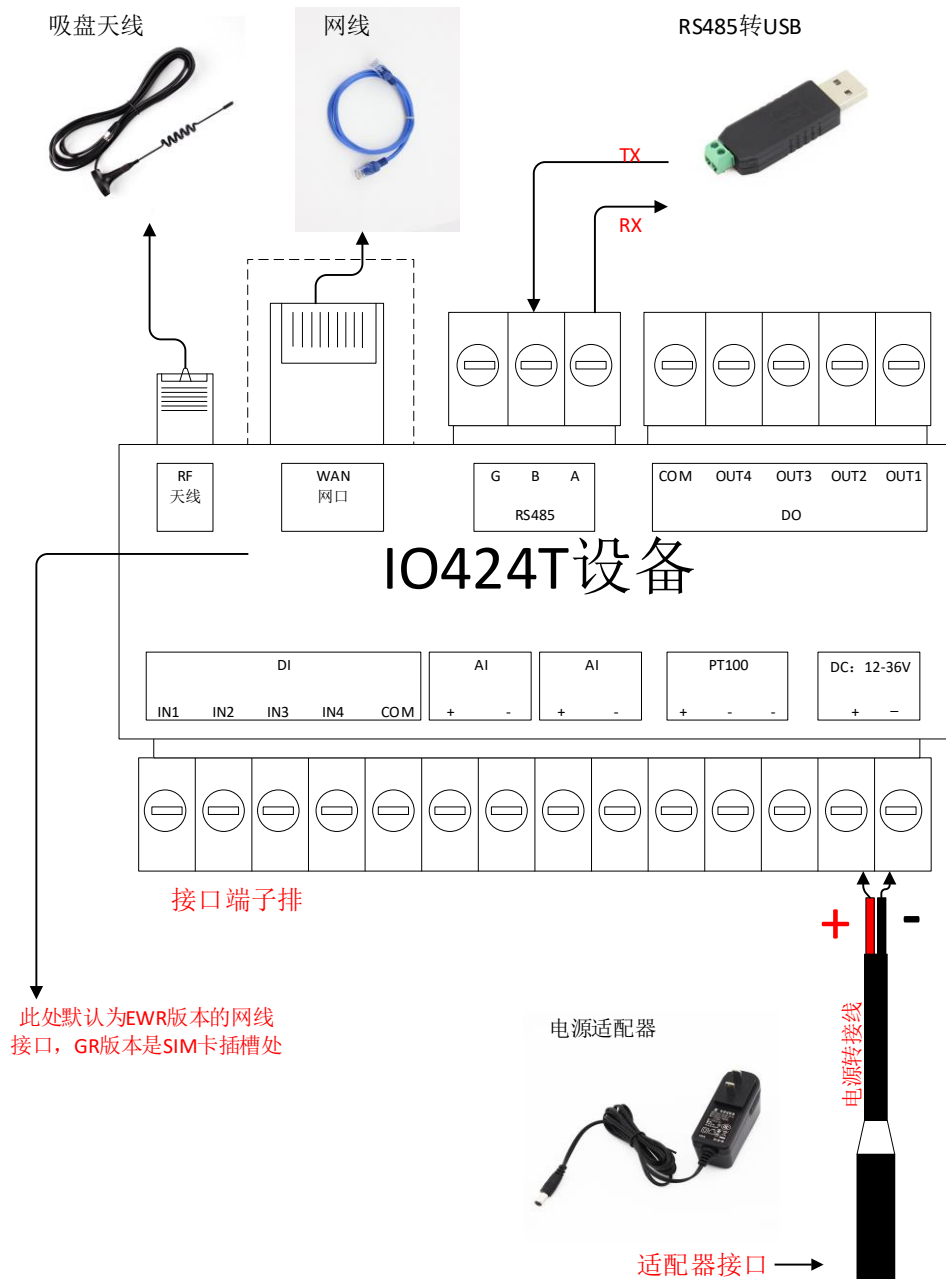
吸盘天线

网线

RS485转USB

TX

RX

RF
天线

WAN
网口

G B A
RS485

COM OUT4 OUT3 OUT2 OUT1
DO

IO424T设备

DI
IN1 IN2 IN3 IN4 COM

AI
+ -

AI
+ -

PT100
+ - -

DC：12-36V
+ –

接口端子排

+ -

此处默认为EWR版本的网线接口，GR版本是SIM卡插槽处

电源适配器

电源转接线

适配器接口